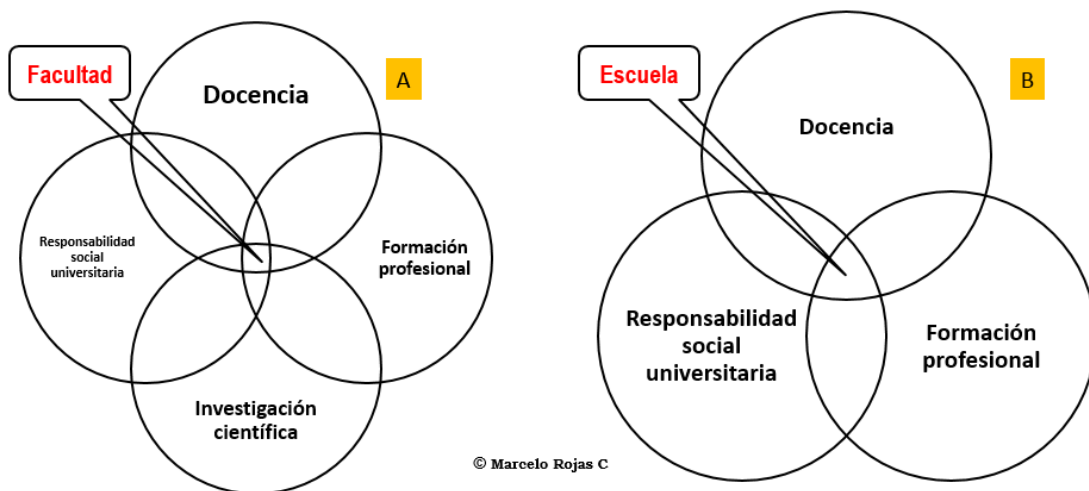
Facultad

A

Docencia

Responsabilidad social universitaria

Formación profesional

Investigación científica

Escuela

B

Docencia

Responsabilidad social universitaria

Formación profesional

© Marcelo Rojas C